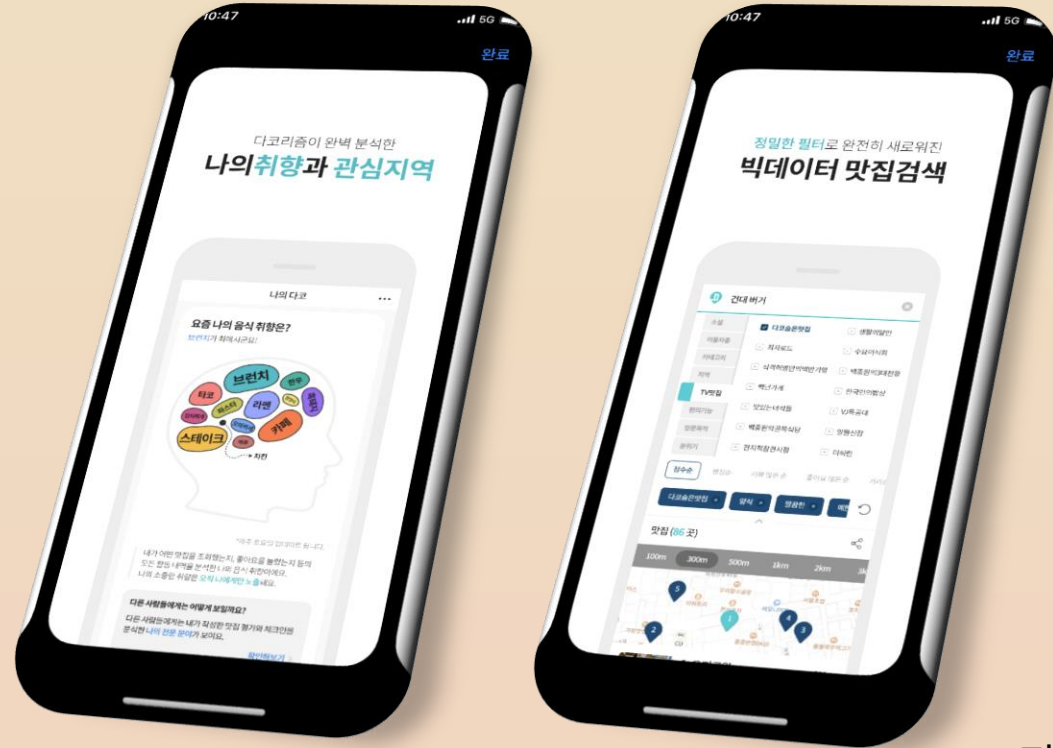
10:47
5G
완료

다코리즘이 완벽 분석한
나의취향과 관심지역

나의 다코
요즘 나의 음식 취향은?
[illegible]
브런치
타코
라멘
스테이크
카페
치킨

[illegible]

다른 사람들에게는 어떻게 보일까요?
다른 사람들에게는 내가 작성한 맛집 평가와 체크인된 음식의 나의 전문 분야가 보여요.
확인해보기

10:47
5G
완료

정밀한 필터로 완전히 새로워진
빅데이터 맛집검색

건대 버거
TV맛집
다코술픈맛집
정수순
다코술픈맛집
양식
영광한
맛집 (86 곳)
100m
300m
500m
1km
2km
3km